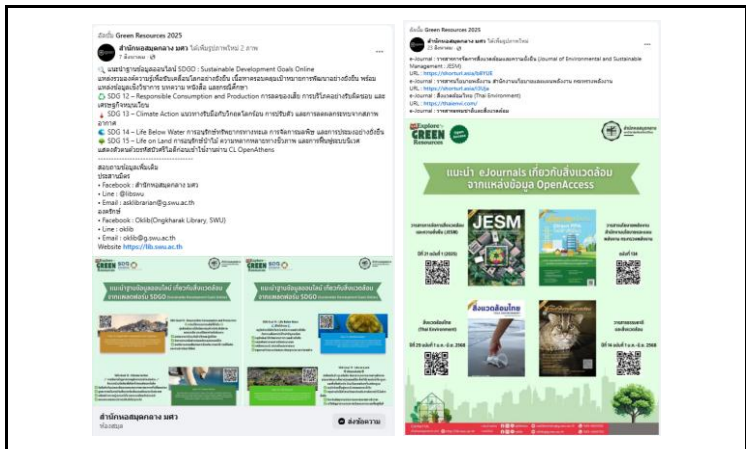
ต้องเป็น Green Resources 2025

สำนักหอสมุดกลาง มศว ได้เพิ่มรูปภาพใหม่ 2 ภาพ
7 สิงหาคม

แนะนำฐานข้อมูลออนไลน์ SDGO : Sustainable Development Goals Online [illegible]

SDG 12 – Responsible Consumption and Production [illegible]

SDG 13 – Climate Action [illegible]

SDG 14 – Life Below Water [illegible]

SDG 15 – Life on Land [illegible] CL OpenAthens

สอบถามข้อมูลเพิ่มเติม
ประสานมิตร
• Facebook : สำนักหอสมุดกลาง มศว
• Line : @libswu
• Email : asklibrarian@g.swu.ac.th
องครักษ์
• Facebook : Okllib(Ongkharak Library, SWU)
• Line : okllib
• Email : okllib@g.swu.ac.th
Website https://lib.swu.ac.th

แนะนำฐานข้อมูลออนไลน์ เกี่ยวกับสิ่งแวดล้อม จากแหล่งข้อมูล SDGO

สำนักหอสมุดกลาง มศว
ห้องสมุด

ส่งข้อความ

ต้องเป็น Green Resources 2025

สำนักหอสมุดกลาง มศว ได้เพิ่มรูปภาพใหม่
22 สิงหาคม

e-Journal : วารสารการจัดการสิ่งแวดล้อมและความยั่งยืน (Journal of Environmental and Sustainable Management : JESM)
URL : https://shorturl.asia/b8YGE
e-Journal : วารสาร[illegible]
URL : https://shorturl.asia/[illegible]
e-Journal : สิ่งแวดล้อมไทย (Thai Environment)
URL : https://thaienvi.com/
e-Journal : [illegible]

Explore GREEN Resources

สำนักหอสมุดกลาง

แนะนำ eJournals เกี่ยวกับสิ่งแวดล้อม จากแหล่งข้อมูล OpenAccess

JESM

สิ่งแวดล้อมไทย (Thai Environment)